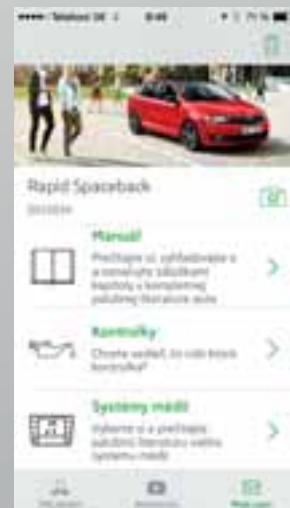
••••• Telefonica CZ 8:48 75 %

Rapid Spaceback

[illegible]

Manuál

Přečtěte si, vyhledávejte a označujte záložkami kapitoly v kompletní palubní literatuře auta

Kontrolky

Chcete vědět, co vám která kontrolka?

Systémy médií

Vyberte si a přečtěte palubní literaturu vašeho systému médií

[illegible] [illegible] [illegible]